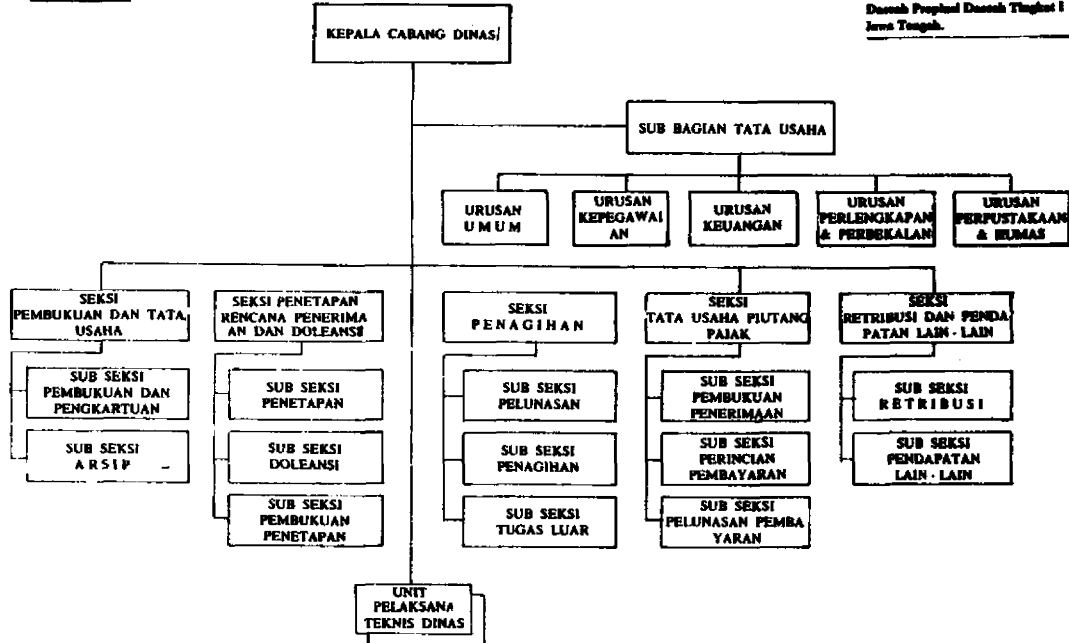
Daerah Propinsi Daerah Tingkat I Jawa Tengah.

KEPALA CABANG DINAS

SUB BAGIAN TATA USAHA

URUSAN UMUM

URUSAN KEPEGAWAIAN

URUSAN KEUANGAN

URUSAN PERLENGKAPAN & PERBEKALAN

URUSAN PERPUSTAKAAN & HUMAS

SEKSI PEMBUKUAN DAN TATA USAHA

SUB SEKSI PEMBUKUAN DAN PENGKARTUAN

SUB SEKSI ARSIP

SEKSI PENETAPAN RENCANA PENERIMAAN DAN DOLEANSI

SUB SEKSI PENETAPAN

SUB SEKSI DOLEANSI

SUB SEKSI PEMBUKUAN PENETAPAN

SEKSI PENAGIHAN

SUB SEKSI PELUNASAN

SUB SEKSI PENAGIHAN

SUB SEKSI TUGAS LUAR

SEKSI TATA USAHA PIUTANG PAJAK

SUB SEKSI PEMBUKUAN PENERIMAAN

SUB SEKSI PERINCIAN PEMBAYARAN

SUB SEKSI PELUNASAN PEMBAYARAN

SEKSI RETRIBUSI DAN PENDAPATAN LAIN - LAIN

SUB SEKSI RETRIBUSI

SUB SEKSI PENDAPATAN LAIN - LAIN

UNIT PELAKSANA TEKNIS DINAS